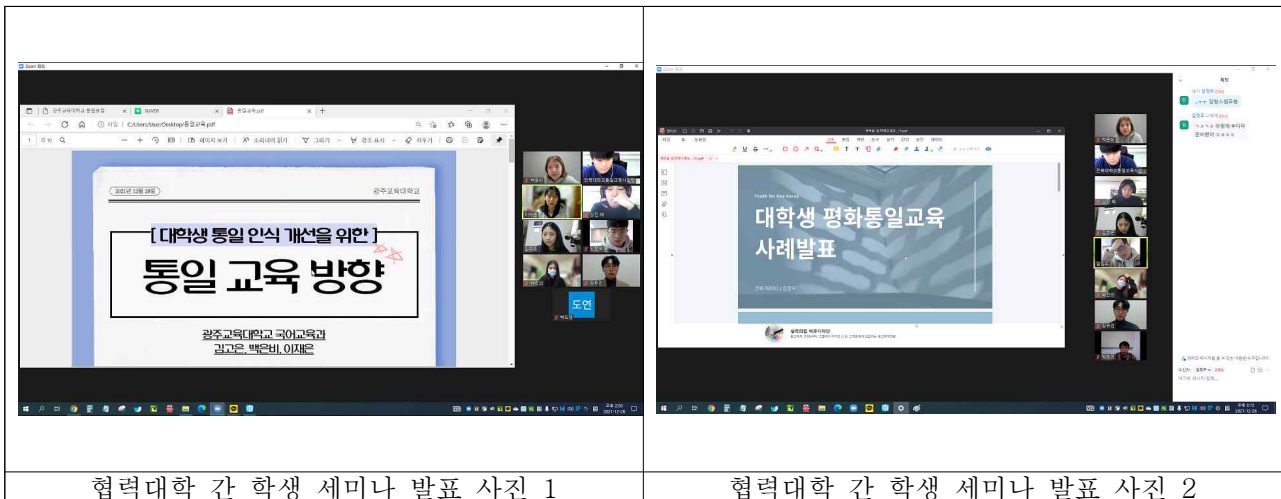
2021년 12월 28일

광주교육대학교

[ 대학생 통일 인식 개선을 위한 ]

통일 교육 방향

광주교육대학교 국어교육과
김고은, 백은비, 이재은

도연

Youth for One Korea

대학생 평화통일교육
사례발표

협력대학 간 학생 세미나 발표 사진 1

협력대학 간 학생 세미나 발표 사진 2